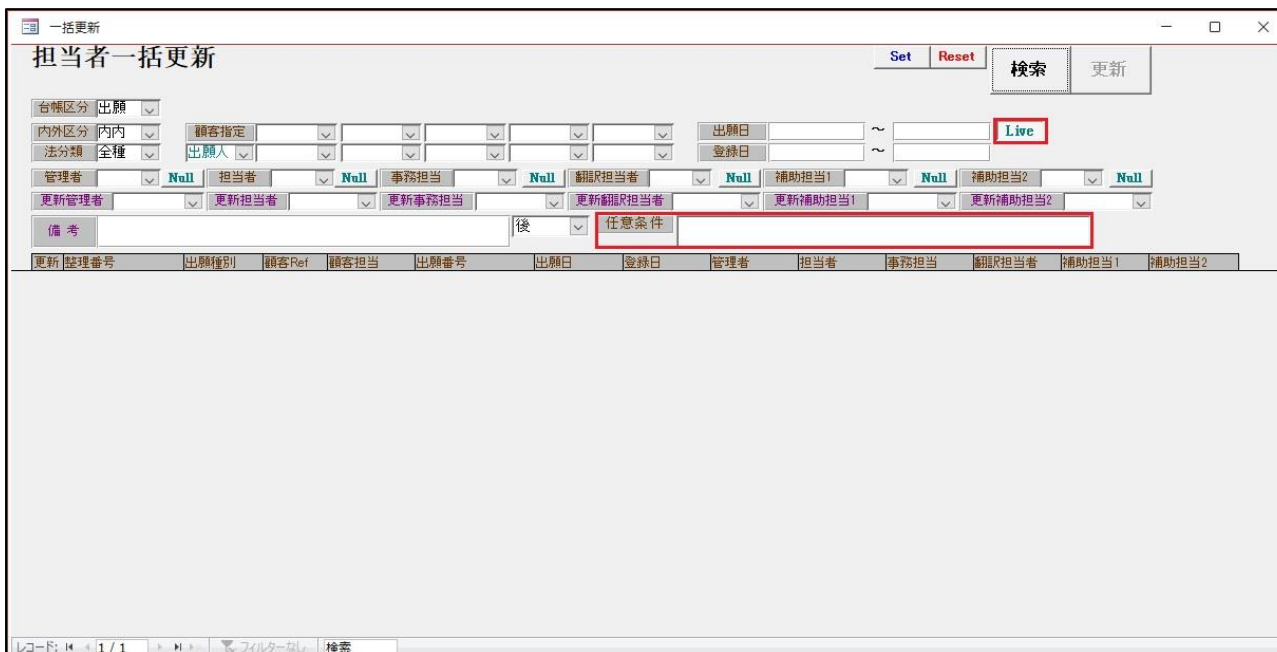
一括更新

担当者一括更新

Set Reset 検索 更新

台帳区分 出願

内外区分 内内 顧客指定 出願日 ~ Live

法分類 全種 出願人 登録日 ~

管理者 Null 担当者 Null 事務担当 Null 翻訳担当者 Null 補助担当1 Null 補助担当2 Null

更新管理者 更新担当者 更新事務担当 更新翻訳担当者 更新補助担当1 更新補助担当2

備考 後 任意条件

| 更新 | 整理番号 | 出願種別 | 顧客Ref | 顧客担当 | 出願番号 | 出願日 | 登録日 | 管理者 | 担当者 | 事務担当 | 翻訳担当者 | 補助担当1 | 補助担当2 |
|---|---|---|---|---|---|---|---|---|---|---|---|---|---|

レコード: 1 / 1 フィルターなし 検索